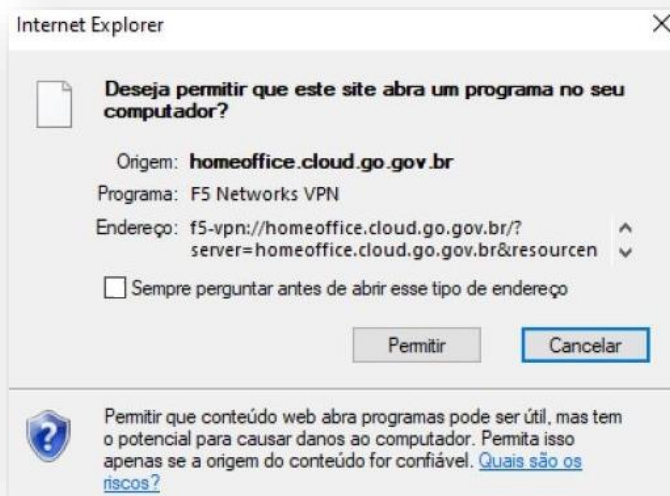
Internet Explorer

Deseja permitir que este site abra um programa no seu computador?

Origem: homeoffice.cloud.go.gov.br
Programa: F5 Networks VPN
Endereço: f5-vpn://homeoffice.cloud.go.gov.br/?server=homeoffice.cloud.go.gov.br&resourcen

Sempre perguntar antes de abrir esse tipo de endereço

Permitir
Cancelar

Permitir que conteúdo web abra programas pode ser útil, mas tem o potencial para causar danos ao computador. Permita isso apenas se a origem do conteúdo for confiável. Quais são os riscos?